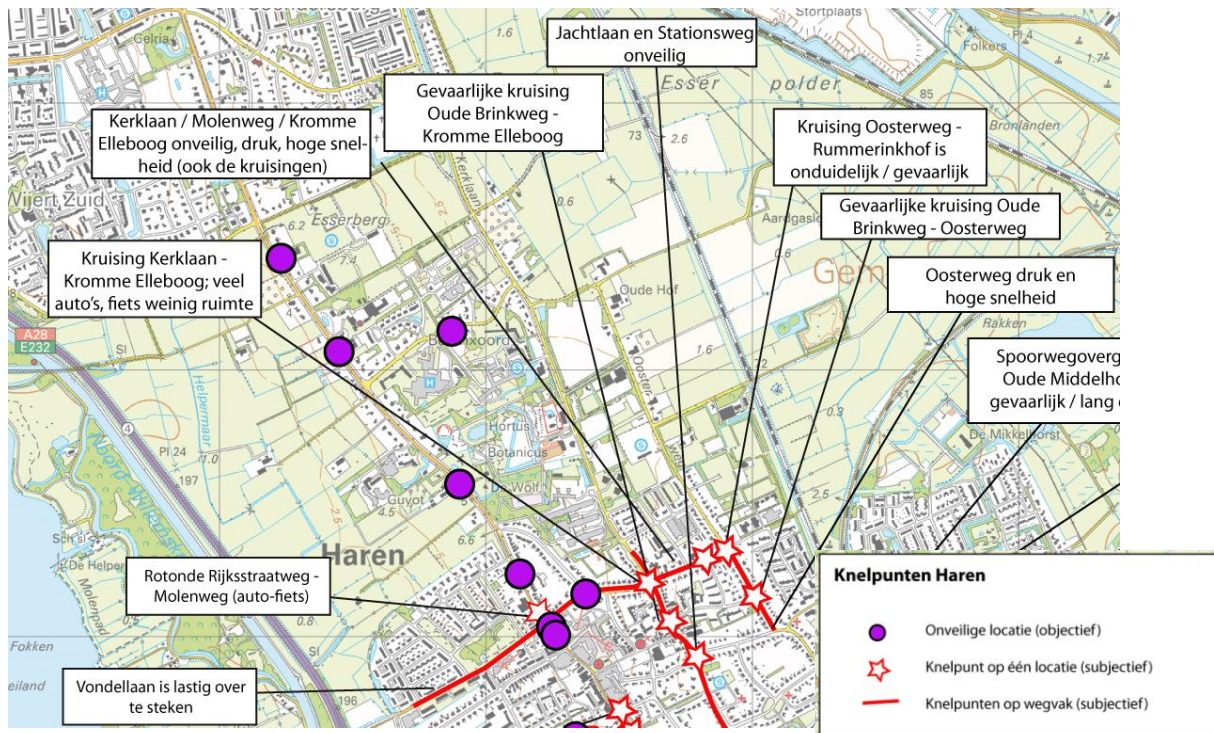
Jachtlaan en Stationsweg onveilig

Gevaarlijke kruising Oude Brinkweg - Kromme Elleboog

Kerklaan / Molenweg / Kromme Elleboog onveilig, druk, hoge snelheid (ook de kruisingen)

Kruising Oosterweg - Rummerinkhof is onduidelijk / gevaarlijk

Gevaarlijke kruising Oude Brinkweg - Oosterweg

Kruising Kerklaan - Kromme Elleboog; veel auto's, fiets weinig ruimte

Oosterweg druk en hoge snelheid

Spoorwegoverg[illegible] Oude Middelho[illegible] gevaarlijk / lang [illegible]

Rotonde Rijksstraatweg - Molenweg (auto-fiets)

Vondellaan is lastig over te steken

Knelpunten Haren

Onveilige locatie (objectief)

Knelpunt op één locatie (subjectief)

Knelpunten op wegvak (subjectief)

Gelria
Esser polder
Stortplaats
Folkers
Bronlanden
Wijert Zuid
Esserberg
Kerklaan
Oude Hof
Oosterweg
Aardgas
Gem
Rakken
A28
E232
Helpman
Hortus Botanicus
De Wolf
Guyot
Haren
De Mikkelhorst
Noord-Willemskanaal
Molenpad
Fokken
eiland
1.6
73
2.6
0.6
6.2
7.4
1.6
0.3
85
1.7
24
197
1.0
2.5
4.5
6.6
0.6
0.6
196
Pl 4
Pl 24